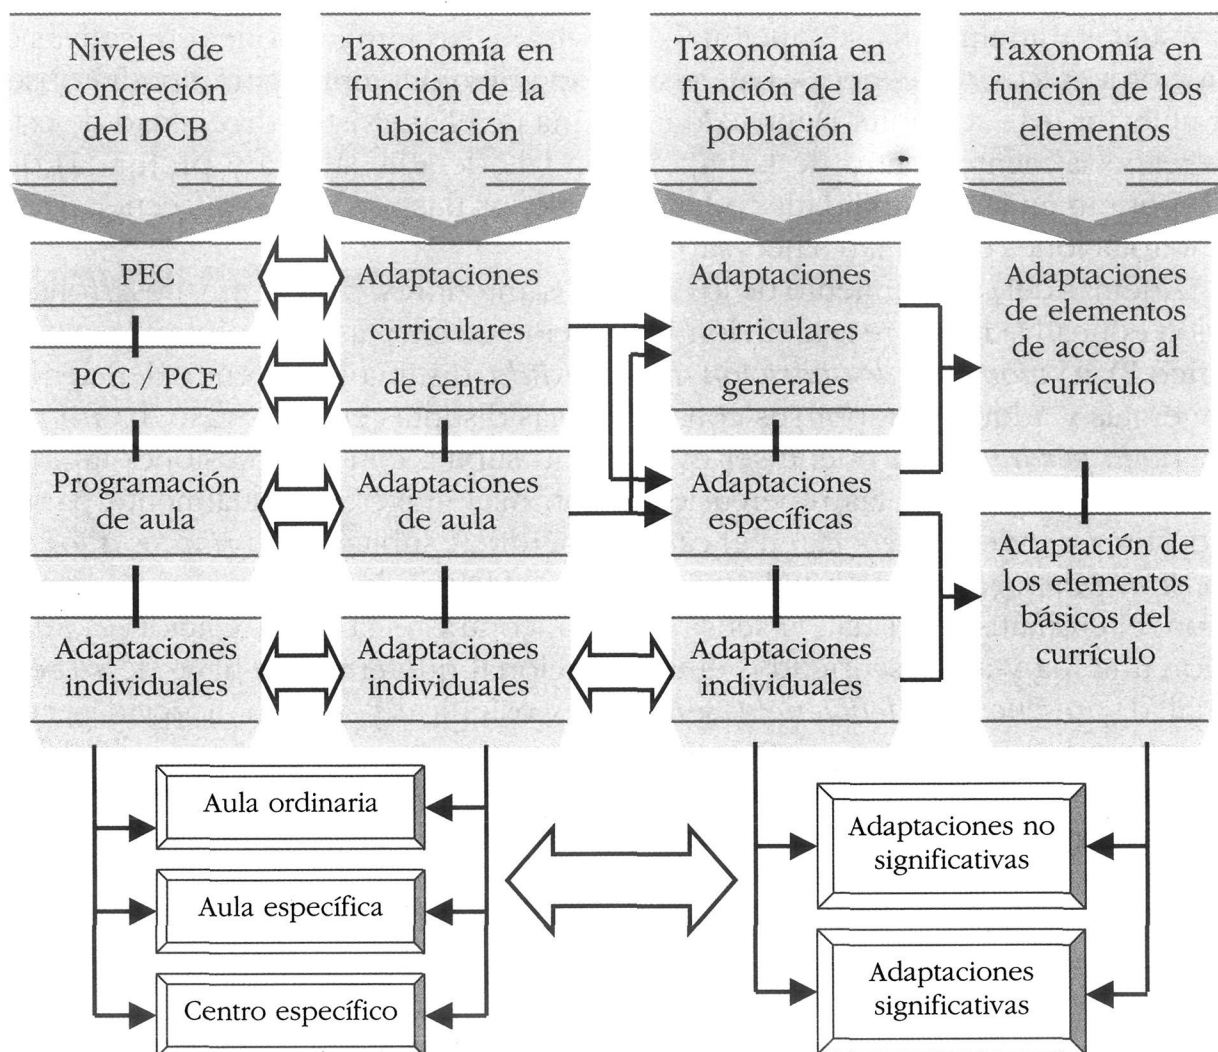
Niveles de concreción del DCB

Taxonomía en función de la ubicación

Taxonomía en función de la población

Taxonomía en función de los elementos

PEC

PCC / PCE

Programación de aula

Adaptaciones individuales

Adaptaciones curriculares de centro

Adaptaciones de aula

Adaptaciones individuales

Adaptaciones curriculares generales

Adaptaciones específicas

Adaptaciones individuales

Adaptaciones de elementos de acceso al currículo

Adaptación de los elementos básicos del currículo

Aula ordinaria

Aula específica

Centro específico

Adaptaciones no significativas

Adaptaciones significativas